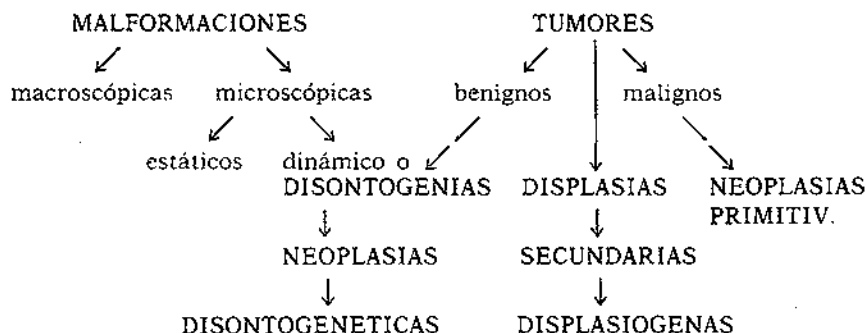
MALFORMACIONES

macroscópicas

microscópicas

estáticos

dinámico o DISONTOGENIAS

NEOPLASIAS

DISONTOGENETICAS

TUMORES

benignos

malignos

DISPLASIAS

SECUNDARIAS

DISPLASIOGENAS

NEOPLASIAS PRIMITIV.